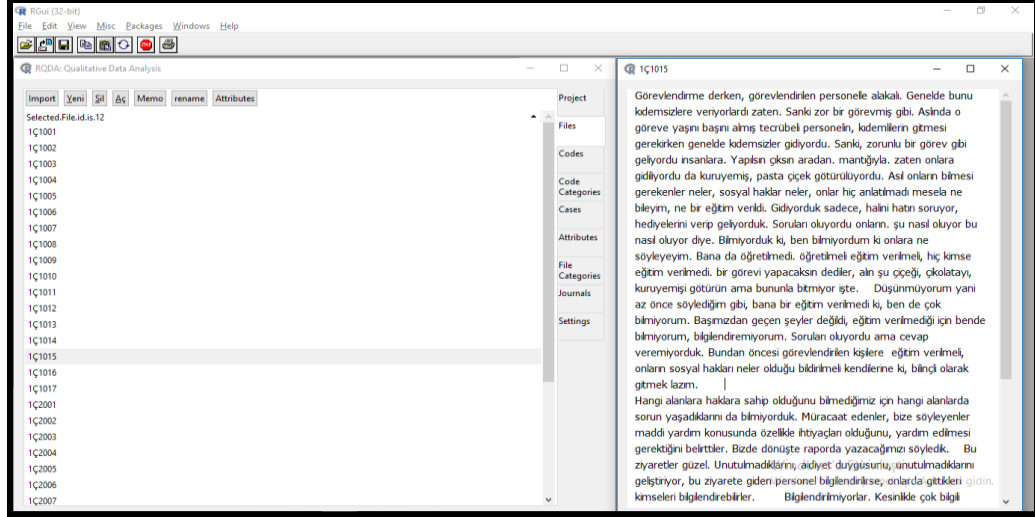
RGui (32-bit)
File Edit View Misc Packages Windows Help

RQDA: Qualitative Data Analysis

Import Yeni Sil Aç Memo rename Attributes

Selected.File.id.is.12
1Ç1001
1Ç1002
1Ç1003
1Ç1004
1Ç1005
1Ç1006
1Ç1007
1Ç1008
1Ç1009
1Ç1010
1Ç1011
1Ç1012
1Ç1013
1Ç1014
1Ç1015
1Ç1016
1Ç1017
1Ç2001
1Ç2002
1Ç2003
1Ç2004
1Ç2005
1Ç2006
1Ç2007

Project
Files
Codes
Code Categories
Cases
Attributes
File Categories
Journals
Settings

1Ç1015

Görevlendirme derken, görevlendirilen personelle alakalı. Genelde bunu kıdemsizlere veriyorlardı zaten. Sanki zor bir görevmiş gibi. Aslında o göreve yaşını başını almış tecrübeli personelin, kıdemlilerin gitmesi gerekirken genelde kıdemsizler gidiyordu. Sanki, zorunlu bir görev gibi geliyordu insanlara. Yapılsın çıksın aradan. mantığıyla. zaten onlara gidiliyordu da kuruyemiş, pasta çiçek götürülüyordu. Asıl onların bilmesi gerekenler neler, sosyal haklar neler, onlar hiç anlatılmadı mesela ne bileyim, ne bir eğitim verildi. Gidiyorduk sadece, halini hatırı soruyor, hediyelerini verip geliyorduk. Soruları oluyordu onların. şu nasıl oluyor bu nasıl oluyor diye. Bilmiyorduk ki, ben bilmiyordum ki onlara ne söyleyeyim. Bana da öğretilmedi. öğretilmeli eğitim verilmeli, hiç kimse eğitim verilmedi. bir görevi yapacaksın dediler, alın şu çiçeği, çikolatayı, kuruyemişi götürün ama bununla bitmiyor işte. Düşünmüyorum yani az önce söylediğim gibi, bana bir eğitim verilmedi ki, ben de çok bilmiyorum. Başımızdan geçen şeyler değildi, eğitim verilmediği için bende bilmiyorum, bilgilendiremiyorum. Soruları oluyordu ama cevap veremiyorduk. Bundan öncesi görevlendirilen kişilere eğitim verilmeli, onların sosyal hakları neler olduğu bildirilmeli kendilerine ki, bilinçli olarak gitmek lazım.
Hangi alanlara haklara sahip olduğunu bilmediğimiz için hangi alanlarda sorun yaşadıklarını da bilmiyorduk. Müracaat edenler, bize söyleyenler maddi yardım konusunda özellikle ihtiyaçları olduğunu, yardım edilmesi gerektiğini belirttiler. Bizde dönüşte raporda yazacağımızı söyledik. Bu ziyaretler güzel. Unutulmadıklarını, aidiyet duygusunu, unutulmadıklarını geliştiriyor, bu ziyarete giden personel bilgilendirilirse, onlarda gittikleri kimseleri bilgilendirebilirler. Bilgilendirilmiyorlar. Kesinlikle çok bilgili